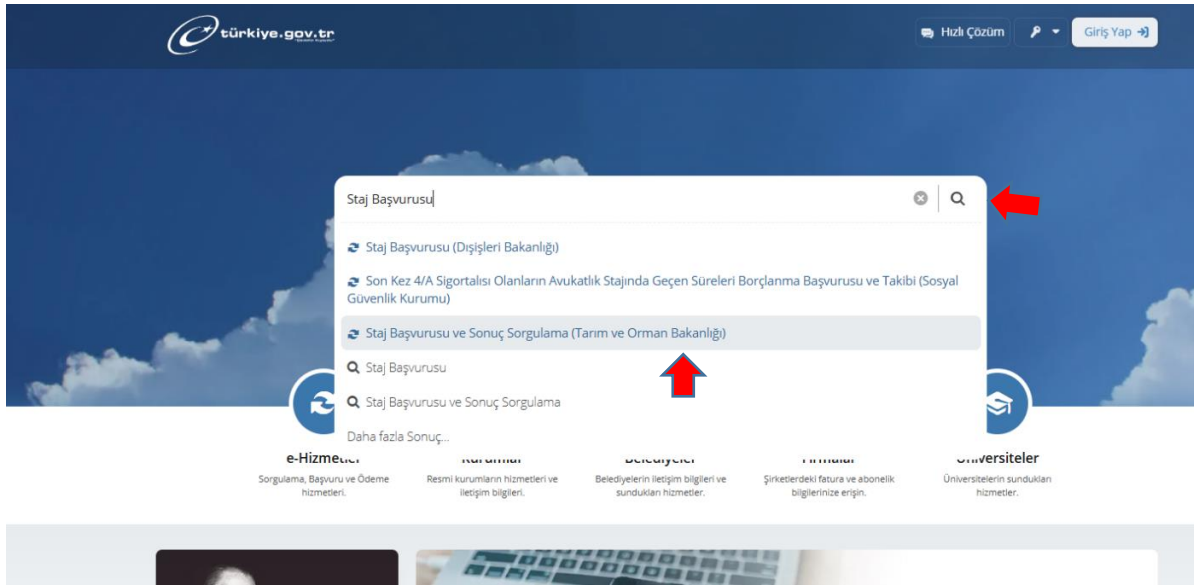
türkiye.gov.tr

Hızlı Çözüm

Giriş Yap

Staj Başvurusu

Staj Başvurusu (Dışişleri Bakanlığı)

Son Kez 4/A Sigortalısı Olanların Avukatlık Stajında Geçen Süreleri Borçlanma Başvurusu ve Takibi (Sosyal Güvenlik Kurumu)

Staj Başvurusu ve Sonuç Sorgulama (Tarım ve Orman Bakanlığı)

Staj Başvurusu

Staj Başvurusu ve Sonuç Sorgulama

Daha fazla Sonuç...

e-Hizmet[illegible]

Sorgulama, Başvuru ve Ödeme hizmetleri.

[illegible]

Resmi kurumların hizmetleri ve iletişim bilgileri.

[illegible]

Belediyelerin iletişim bilgileri ve sundukları hizmetler.

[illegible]

Şirketlerdeki fatura ve abonelik bilgilerinize erişin.

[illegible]niversiteler

Üniversitelerin sundukları hizmetler.